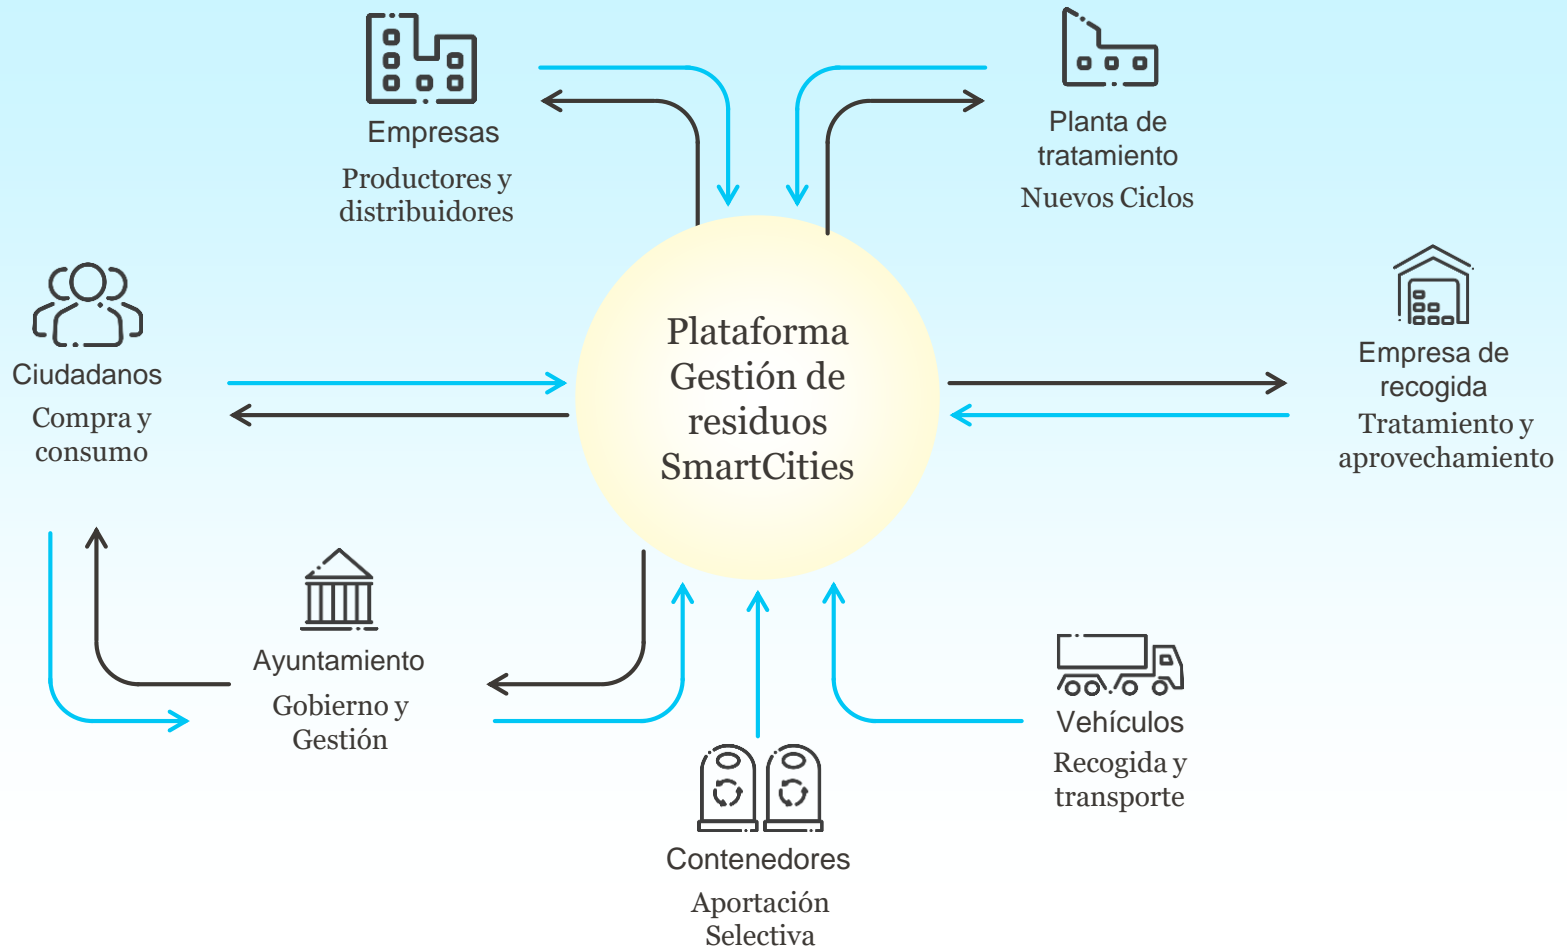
Empresas
Productores y distribuidores

Planta de tratamiento
Nuevos Ciclos

Ciudadanos
Compra y consumo

Plataforma Gestión de residuos SmartCities

Empresa de recogida
Tratamiento y aprovechamiento

Ayuntamiento
Gobierno y Gestión

Vehículos
Recogida y transporte

Contenedores
Aportación Selectiva